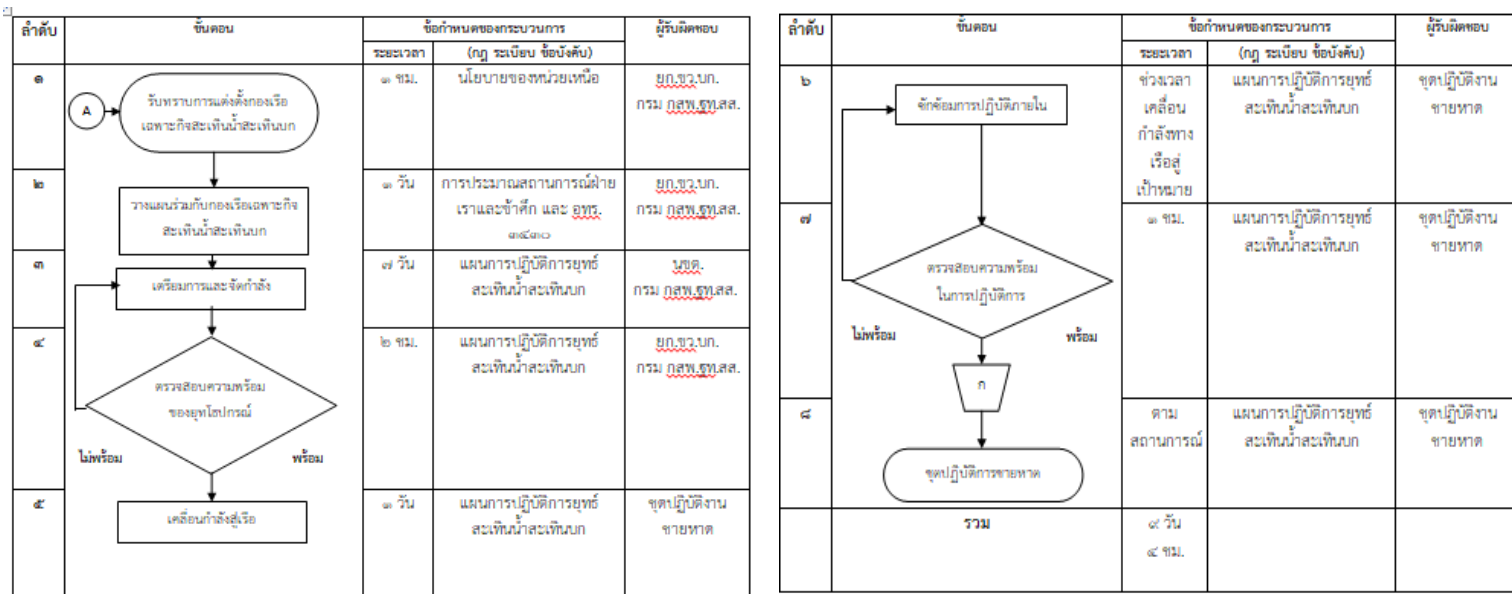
| ลำดับ | ขั้นตอน | ระยะเวลา | (กฎ ระเบียบ ข้อบังคับ) | ผู้รับผิดชอบ |
|---|---|---|---|---|
| ๑ | A รับทราบการแต่งตั้งกองเรือเฉพาะกิจสะเทินน้ำสะเทินบก | ๑ ชม. | นโยบายของหน่วยเหนือ | ยก.ขว.บก. กรม กสพ.ฐท.สส. |
| ๒ | วางแผนร่วมกับกองเรือเฉพาะกิจสะเทินน้ำสะเทินบก | ๑ วัน | การประมาณสถานการณ์ฝ่ายเราและข้าศึก และ อทร. ๓๔๓๐ | ยก.ขว.บก. กรม กสพ.ฐท.สส. |
| ๓ | เตรียมการและจัดกำลัง | ๗ วัน | แผนการปฏิบัติการยุทธ์สะเทินน้ำสะเทินบก | นขต. กรม กสพ.ฐท.สส. |
| ๔ | ตรวจสอบความพร้อมของยุทโธปกรณ์ ไม่พร้อม พร้อม | ๒ ชม. | แผนการปฏิบัติการยุทธ์สะเทินน้ำสะเทินบก | ยก.ขว.บก. กรม กสพ.ฐท.สส. |
| ๕ | เคลื่อนกำลังสู่เรือ | ๑ วัน | แผนการปฏิบัติการยุทธ์สะเทินน้ำสะเทินบก | ชุดปฏิบัติงานชายหาด |

| ลำดับ | ขั้นตอน | ระยะเวลา | (กฎ ระเบียบ ข้อบังคับ) | ผู้รับผิดชอบ |
|---|---|---|---|---|
| ๖ | ซักซ้อมการปฏิบัติภายใน | ช่วงเวลาเคลื่อนกำลังทางเรือสู่เป้าหมาย | แผนการปฏิบัติการยุทธ์สะเทินน้ำสะเทินบก | ชุดปฏิบัติงานชายหาด |
| ๗ | ตรวจสอบความพร้อมในการปฏิบัติการ ไม่พร้อม พร้อม | ๑ ชม. | แผนการปฏิบัติการยุทธ์สะเทินน้ำสะเทินบก | ชุดปฏิบัติงานชายหาด |
| ๘ | ก ชุดปฏิบัติการชายหาด | ตามสถานการณ์ | แผนการปฏิบัติการยุทธ์สะเทินน้ำสะเทินบก | ชุดปฏิบัติงานชายหาด |
| | รวม | ๙ วัน ๔ ชม. | | |